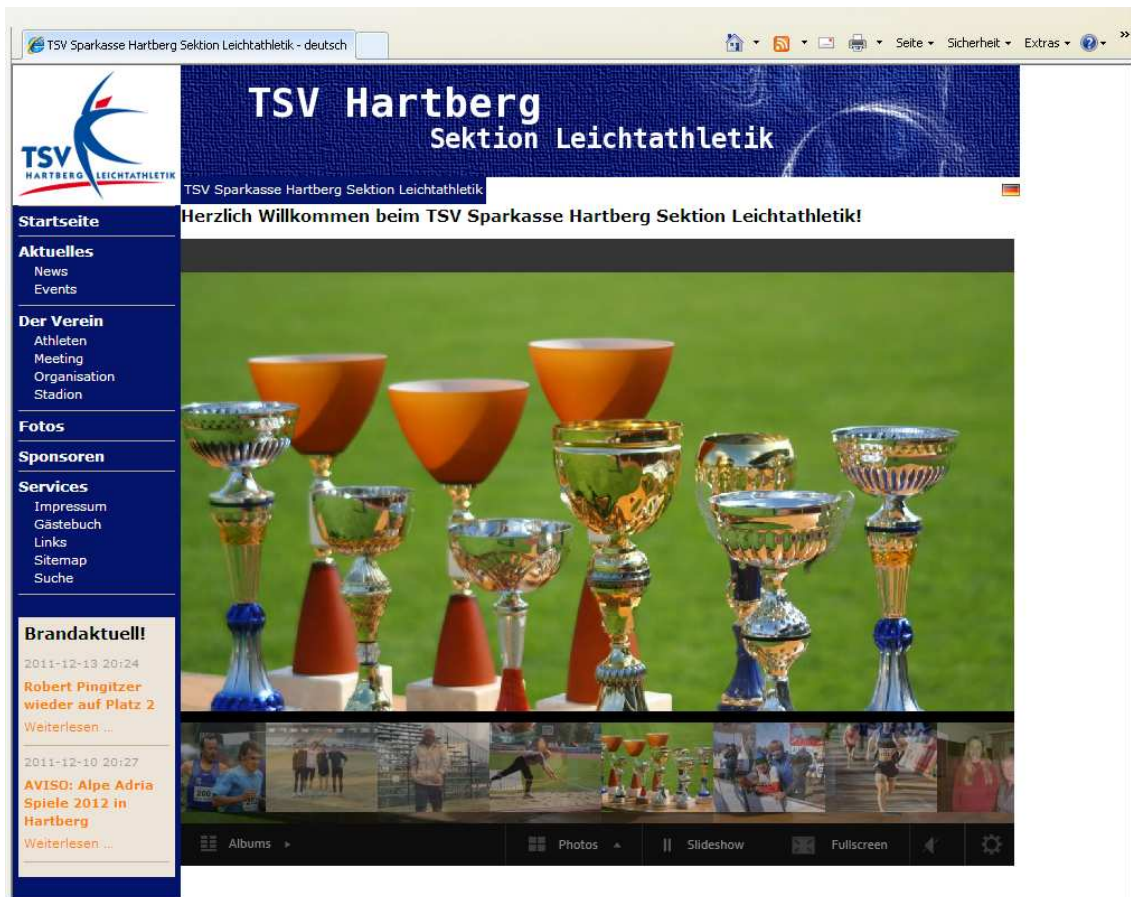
TSV Sparkasse Hartberg Sektion Leichtathletik - deutsch

Seite ▾ Sicherheit ▾ Extras ▾

TSV HARTBERG LEICHTATHLETIK

TSV Hartberg
Sektion Leichtathletik

TSV Sparkasse Hartberg Sektion Leichtathletik

Herzlich Willkommen beim TSV Sparkasse Hartberg Sektion Leichtathletik!

Startseite
Aktuelles
News
Events
Der Verein
Athleten
Meeting
Organisation
Stadion
Fotos
Sponsoren
Services
Impressum
Gästebuch
Links
Sitemap
Suche

Brandaktuell!

2011-12-13 20:24
Robert Pingitzer wieder auf Platz 2
Weiterlesen ...

2011-12-10 20:27
AVISO: Alpe Adria Spiele 2012 in Hartberg
Weiterlesen ...

200

Albums
Photos
Slideshow
Fullscreen